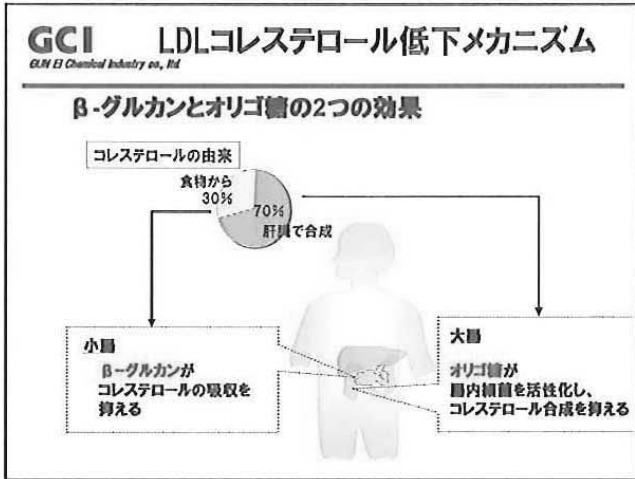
GCI
GUN EI Chemical Industry co., ltd

LDLコレステロール低下メカニズム

β-グルカンとオリゴ糖の2つの効果

コレステロールの由来

食物から
30%

70%
肝臓で合成

小腸
β-グルカンが
コレステロールの吸収を
抑える

大腸
オリゴ糖が
腸内細菌を活性化し、
コレステロール合成を抑える